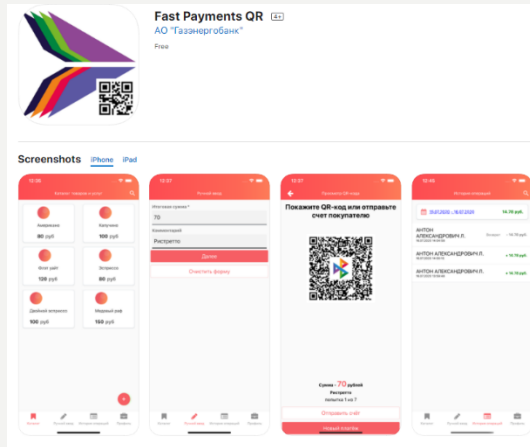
Fast Payments QR 4+
АО "Газэнергобанк"
Free

Screenshots iPhone iPad

Каталог товаров и услуг

Американо
80 руб

Капучино
100 руб

Флэт уайт
120 руб

Эспрессо
80 руб

Двойной эспрессо
100 руб

Медовый раф
150 руб

Ручной ввод
Итоговая сумма *
70
Комментарий
Ристретто
Далее
Очистить форму

Покажите QR-код или отправьте счет покупателю

Сумма - 70 рублей
Ристретто
Попытка 1 из 7
Отправить счёт
Новый платёж

История операций
01.07.2020 - 16.07.2020
14.70 руб
АНТОН АЛЕКСАНДРОВИЧ Л.
+ 14.70 руб
АНТОН АЛЕКСАНДРОВИЧ Л.
+ 14.70 руб
АНТОН АЛЕКСАНДРОВИЧ Л.
+ 14.70 руб